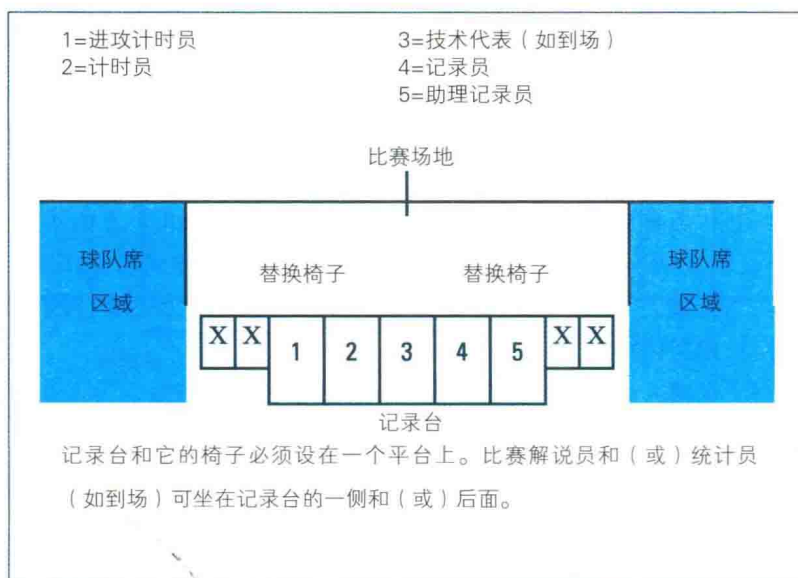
1=进攻计时员
2=计时员

3=技术代表（如到场）
4=记录员
5=助理记录员

比赛场地

球队席区域

替换椅子

替换椅子

球队席区域

X X 1 2 3 4 5 X X

记录台

记录台和它的椅子必须设在一个平台上。比赛解说员和（或）统计员（如到场）可坐在记录台的一侧和（或）后面。